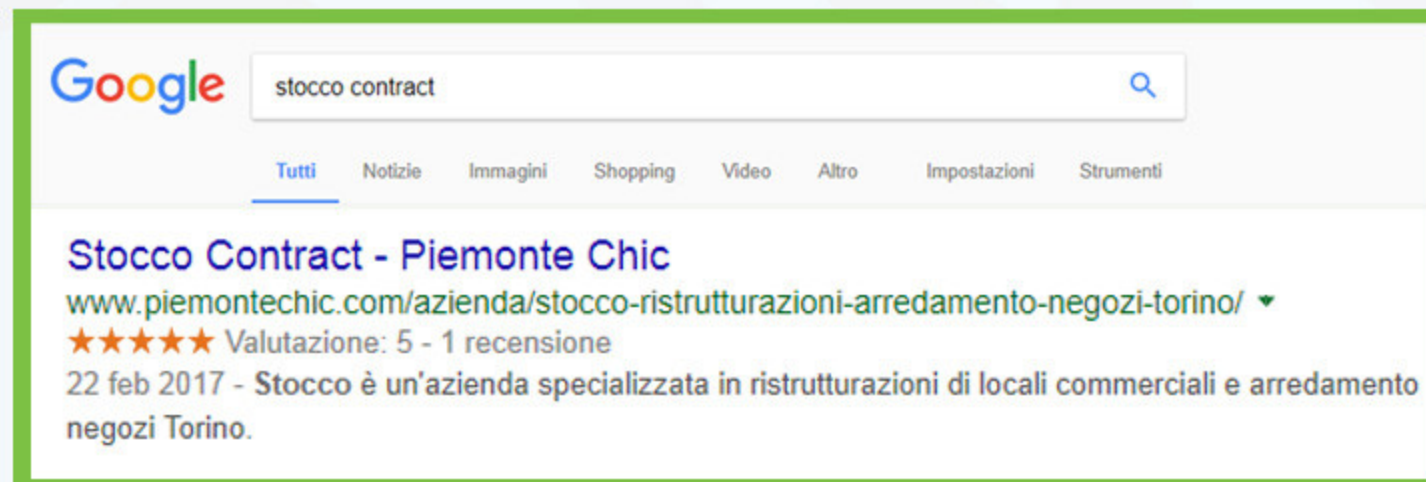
Google

stocco contract

Tutti Notizie Immagini Shopping Video Altro Impostazioni Strumenti

Stocco Contract - Piemonte Chic

www.piemontechic.com/azienda/stocco-ristrutturazioni-arredamento-negozi-torino/ ▾

★★★★★ Valutazione: 5 - 1 recensione

22 feb 2017 - Stocco è un'azienda specializzata in ristrutturazioni di locali commerciali e arredamento negozi Torino.